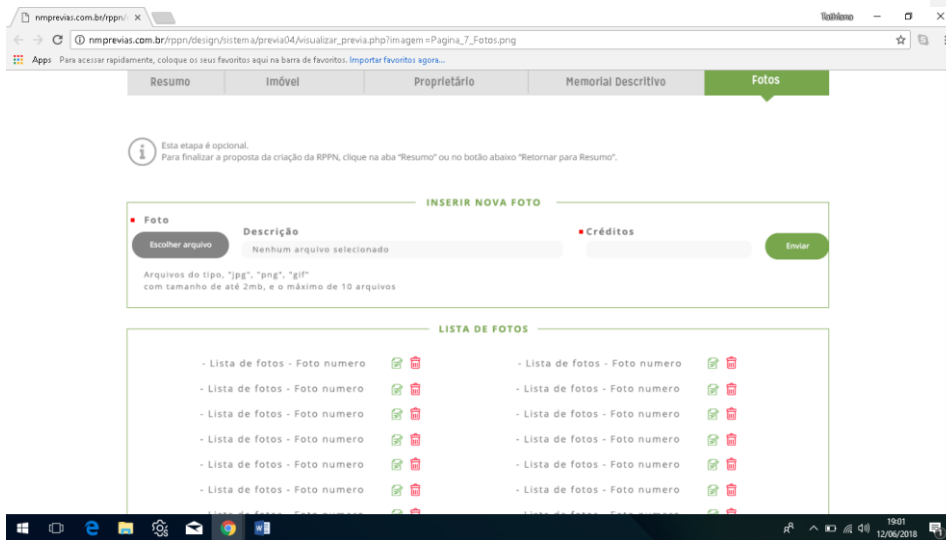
nmprevias.com.br/rppn/ ×

Tathiane

nmprevias.com.br/rppn/design/sistema/previa04/visualizar_previa.php?imagem=Pagina_7_Fotos.png

Apps Para acessar rapidamente, coloque os seus favoritos aqui na barra de favoritos. Importar favoritos agora...

Resumo | Imóvel | Proprietário | Memorial Descritivo | Fotos

Esta etapa é opcional.
Para finalizar a proposta da criação da RPPN, clique na aba "Resumo" ou no botão abaixo "Retornar para Resumo".

INSERIR NOVA FOTO

Foto

Escolher arquivo

Descrição

Nenhum arquivo selecionado

Créditos

Enviar

Arquivos do tipo, "jpg", "png", "gif"
com tamanho de até 2mb, e o máximo de 10 arquivos

LISTA DE FOTOS

- Lista de fotos - Foto numero
- Lista de fotos - Foto numero
- Lista de fotos - Foto numero
- Lista de fotos - Foto numero
- Lista de fotos - Foto numero
- Lista de fotos - Foto numero
- Lista de fotos - Foto numero
- Lista de fotos - Foto numero
- Lista de fotos - Foto numero
- Lista de fotos - Foto numero
- Lista de fotos - Foto numero
- Lista de fotos - Foto numero

19:01
12/06/2018